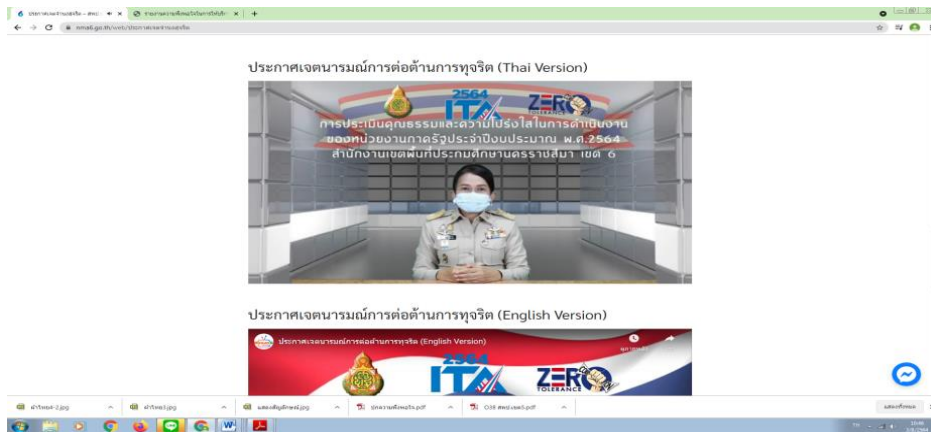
ประกาศเจตนารมณ์การต่อต้านการทุจริต (Thai Version)

ITA 2564

ZERO TOLERANCE

การประเมินคุณธรรมและความโปร่งใสในการดำเนินงาน ของหน่วยงานภาครัฐประจำปีงบประมาณ พ.ศ.2564 สำนักงานเขตพื้นที่การศึกษาประถมศึกษานครราชสีมา เขต 6

ประกาศเจตนารมณ์การต่อต้านการทุจริต (English Version)

ประกาศเจตนารมณ์การต่อต้านการทุจริต (English Version)

ITA 2564

ZERO TOLERANCE

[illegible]